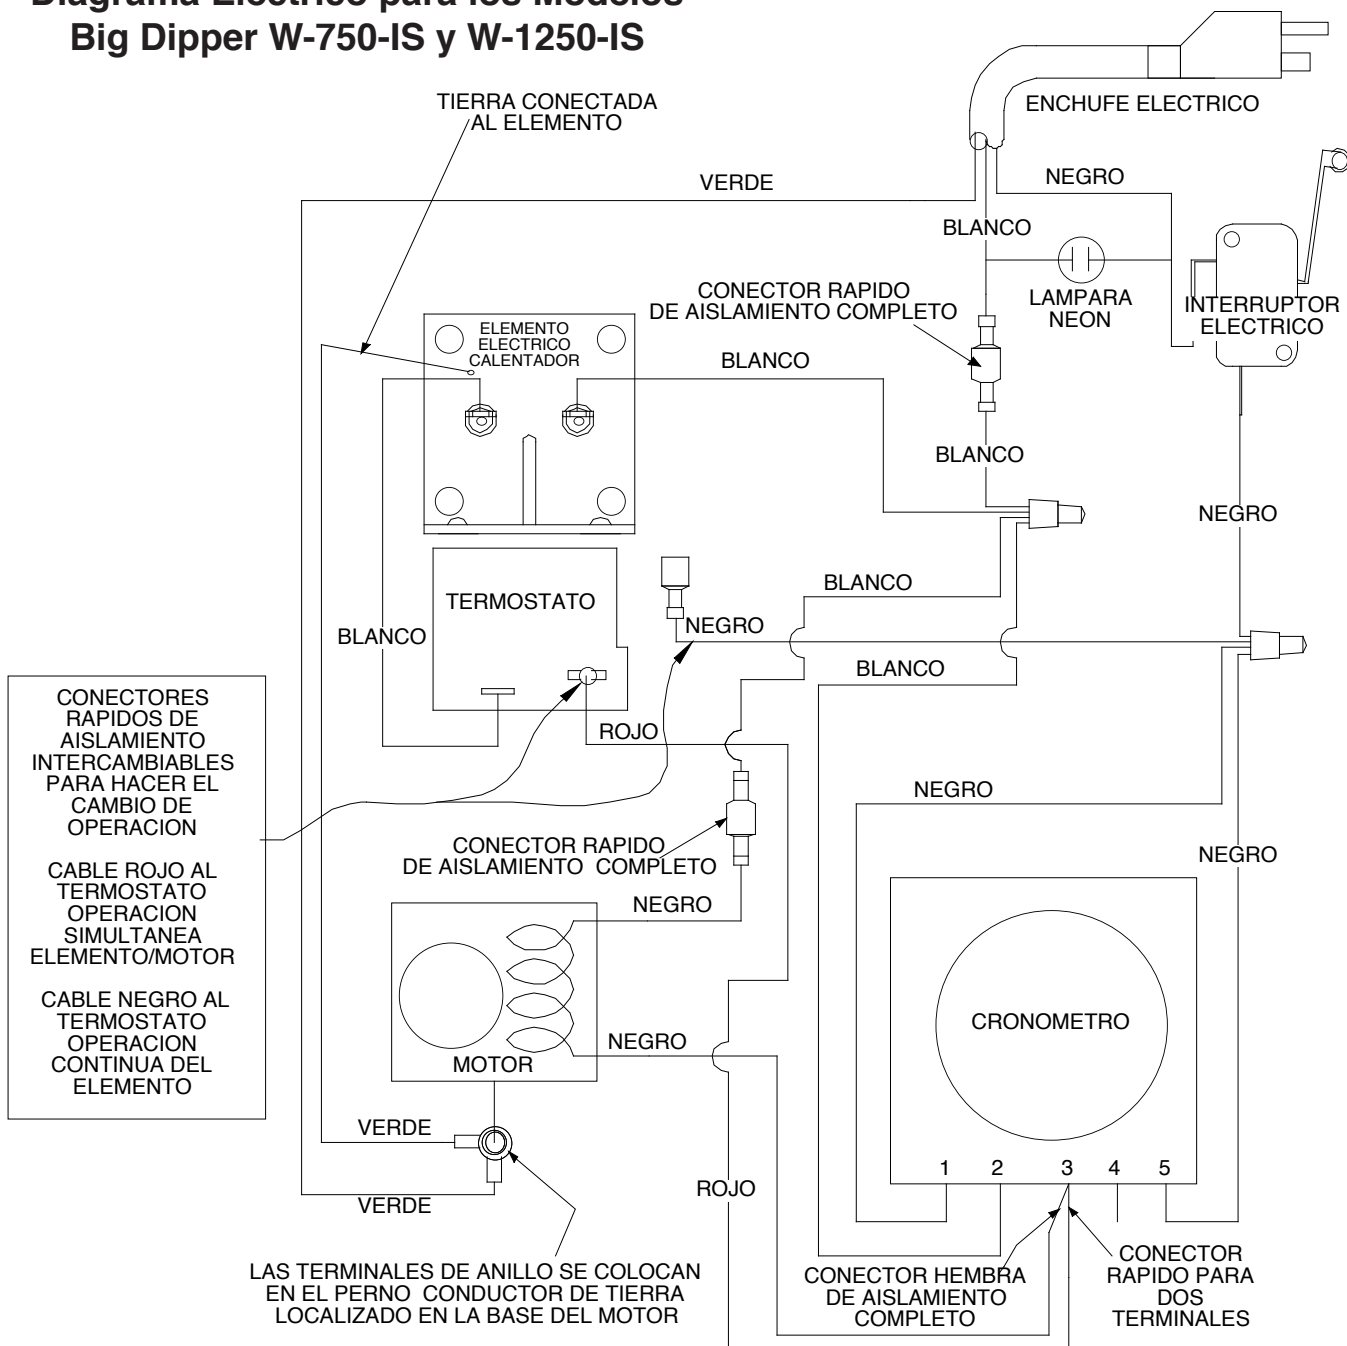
Diagrama Electrico para los Modelos
Big Dipper W-750-IS y W-1250-IS

TIERRA CONECTADA AL ELEMENTO

ENCHUFE ELECTRICO

VERDE

NEGRO

BLANCO

LAMPARA NEON

INTERRUPTOR ELECTRICO

CONECTOR RAPIDO DE AISLAMIENTO COMPLETO

ELEMENTO ELECTRICO CALENTADOR

BLANCO

BLANCO

NEGRO

BLANCO

TERMOSTATO

NEGRO

BLANCO

BLANCO

CONECTORES RAPIDOS DE AISLAMIENTO INTERCAMBIABLES PARA HACER EL CAMBIO DE OPERACION

CABLE ROJO AL TERMOSTATO OPERACION SIMULTANEA ELEMENTO/MOTOR

CABLE NEGRO AL TERMOSTATO OPERACION CONTINUA DEL ELEMENTO

ROJO

NEGRO

CONECTOR RAPIDO DE AISLAMIENTO COMPLETO

NEGRO

NEGRO

CRONOMETRO

NEGRO

MOTOR

VERDE

VERDE

ROJO

1 2 3 4 5

LAS TERMINALES DE ANILLO SE COLOCAN EN EL PERNO CONDUCTOR DE TIERRA LOCALIZADO EN LA BASE DEL MOTOR

CONECTOR HEMBRA DE AISLAMIENTO COMPLETO

CONECTOR RAPIDO PARA DOS TERMINALES